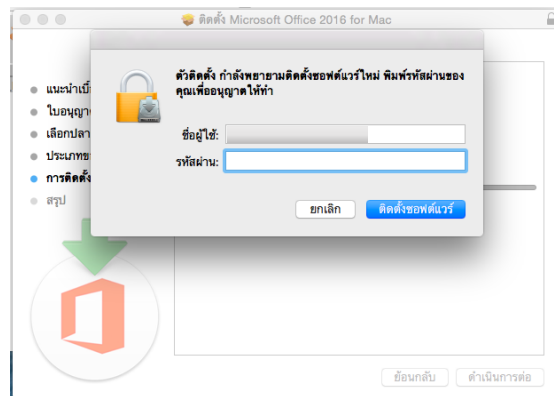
ติดตั้ง Microsoft Office 2016 for Mac

แนะนำเบื้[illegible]
ใบอนุญา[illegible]
เลือกปลา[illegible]
ประเภทข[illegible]
การติดตั้ง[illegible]
สรุป

ตัวติดตั้ง กำลังพยายามติดตั้งซอฟต์แวร์ใหม่ พิมพ์รหัสผ่านของคุณเพื่ออนุญาตให้ทำ

ชื่อผู้ใช้: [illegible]
รหัสผ่าน:

ยกเลิก
ติดตั้งซอฟต์แวร์

ย้อนกลับ
ดำเนินการต่อ